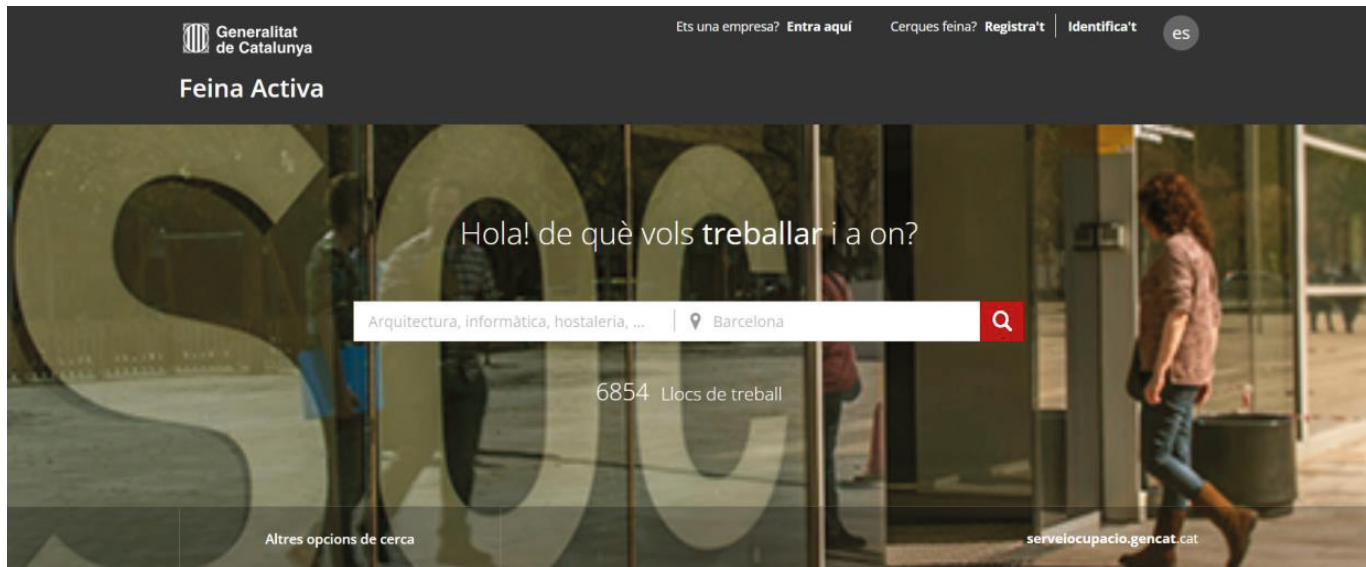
Generalitat de Catalunya

Feina Activa

Ets una empresa? Entra aquí

Cerques feina? Registra't

Identifica't

es

SOC

Hola! de què vols treballar i a on?

Arquitectura, informàtica, hostaleria, ...

Barcelona

6854 Llocs de treball

Altres opcions de cerca

serveiocupacio.gencat.cat